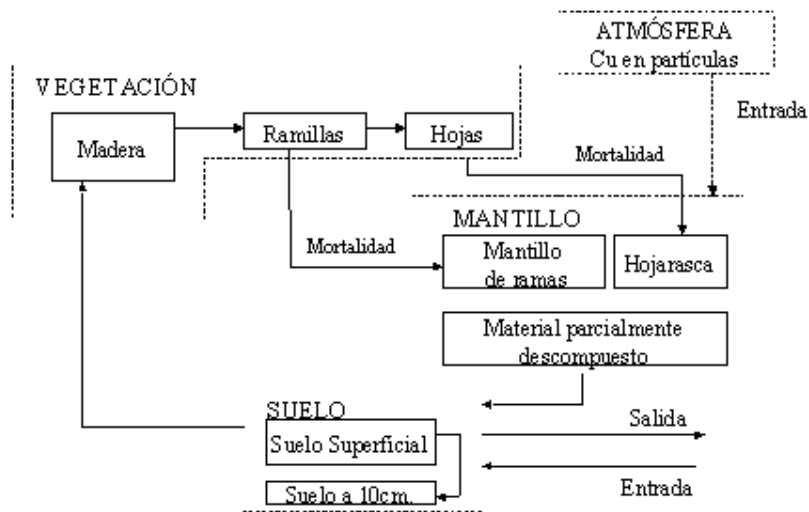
ATMÓSFERA
Cu en partículas

Entrada

VEGETACIÓN

Madera

Ramillas

Hojas

Mortalidad

MANTILLO

Mortalidad

Mantillo de ramas

Hojarasca

Material parcialmente descompuesto

SUELO

Suelo Superficial

Salida

Suelo a 10cm.

Entrada